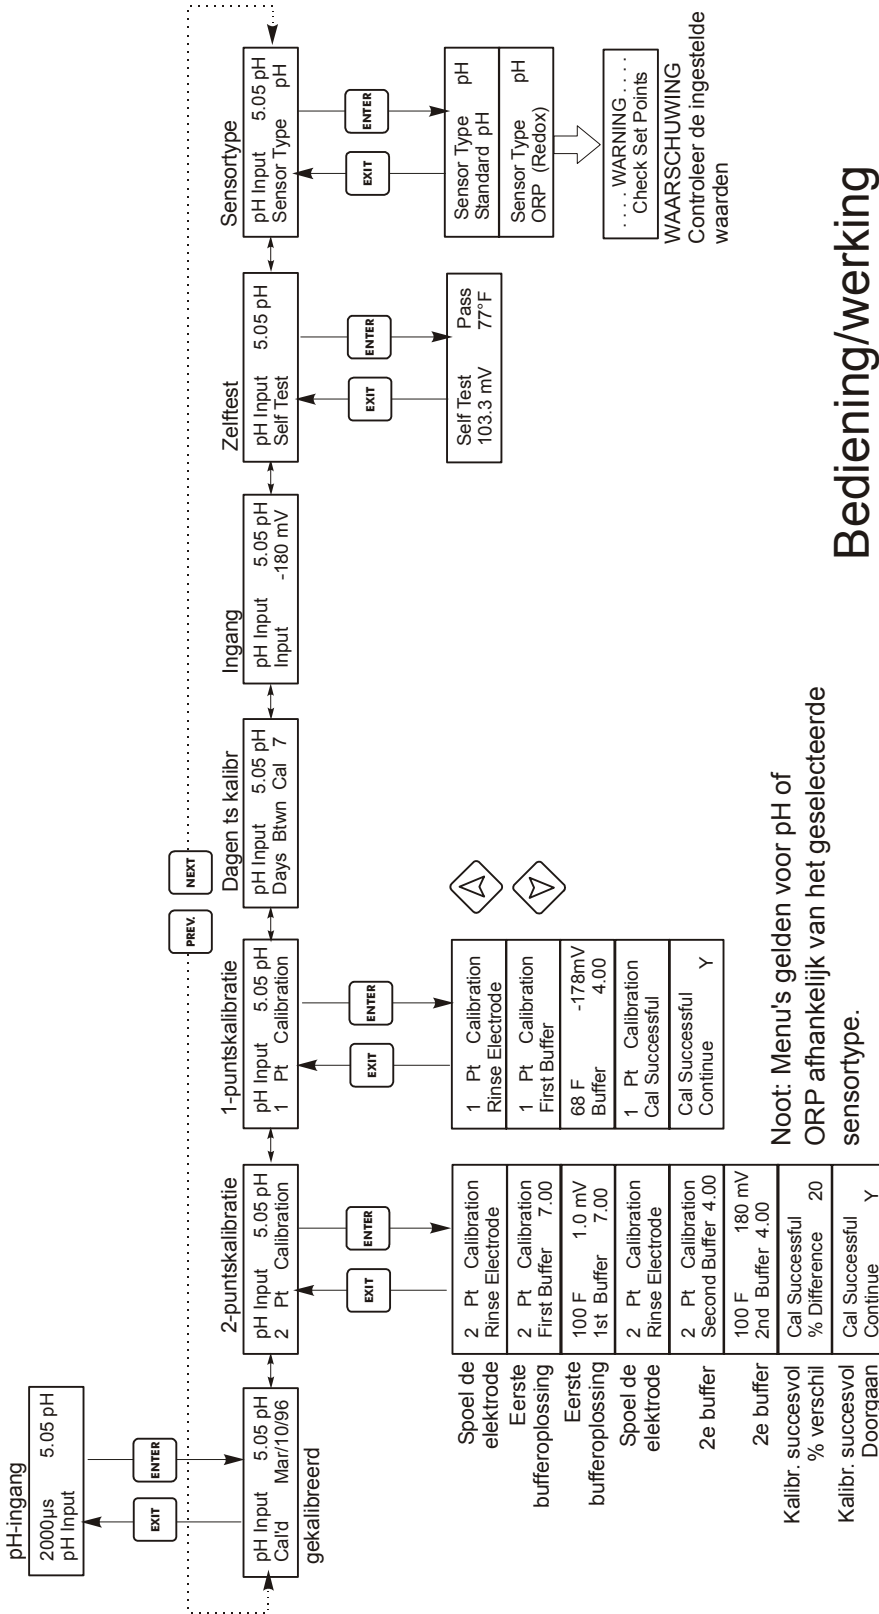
pH-ingang
2000µs 5.05 pH
pH Input

EXIT
ENTER

pH Input 5.05 pH
Cal'd Mar/10/96
gekalibreerd

PREV.
NEXT

2-puntskalibratie
pH Input 5.05 pH
2 Pt Calibration
EXIT
ENTER

Spoel de elektrode
2 Pt Calibration
Rinse Electrode

Eerste bufferoplossing
2 Pt Calibration
First Buffer 7.00

Eerste bufferoplossing
100 F 1.0 mV
1st Buffer 7.00

Spoel de elektrode
2 Pt Calibration
Rinse Electrode

2e buffer
2 Pt Calibration
Second Buffer 4.00

2e buffer
100 F 180 mV
2nd Buffer 4.00

Kalibr. succesvol % verschil
Cal Successful
% Difference 20

Kalibr. succesvol Doorgaan
Cal Successful
Continue Y

1-puntskalibratie
pH Input 5.05 pH
1 Pt Calibration
EXIT
ENTER

1 Pt Calibration
Rinse Electrode

1 Pt Calibration
First Buffer

68 F -178mV
Buffer 4.00

1 Pt Calibration
Cal Successful

Cal Successful
Continue Y

Dagen ts kalibr
pH Input 5.05 pH
Days Btwn Cal 7

Ingang
pH Input 5.05 pH
Input -180 mV

Zelftest
pH Input 5.05 pH
Self Test
EXIT
ENTER
Self Test Pass
103.3 mV 77°F

Sensortype
pH Input 5.05 pH
Sensor Type pH
EXIT
ENTER
Sensor Type pH
Standard pH
Sensor Type pH
ORP (Redox)

. . . . WARNING . . . .
Check Set Points
WAARSCHUWING
Controleer de ingestelde waarden

Noot: Menu's gelden voor pH of ORP afhankelijk van het geselecteerde sensortype.

Bediening/werking